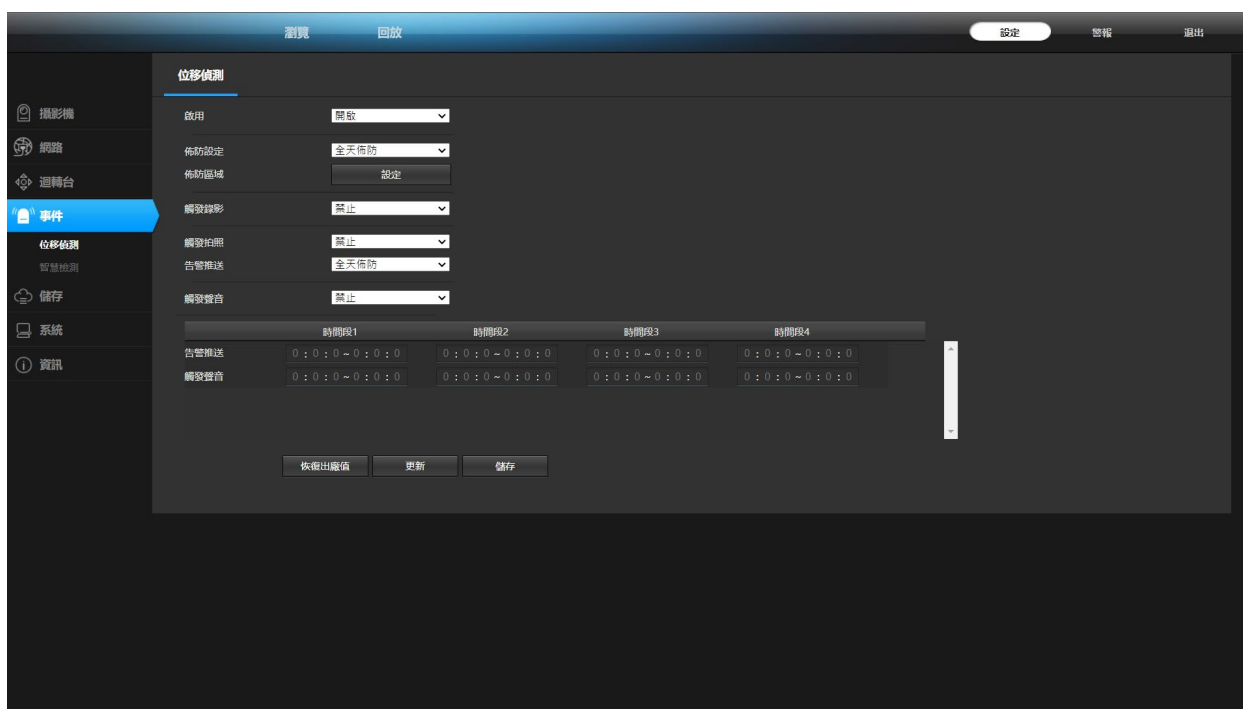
瀏覽 回放 設定 警報 退出

攝影機
網路
迴轉台
事件
位移偵測
智慧檢測
儲存
系統
資訊

位移偵測

啟用 開啟
佈防設定 全天佈防
佈防區域 設定
觸發錄影 禁止
觸發拍照 禁止
告警推送 全天佈防
觸發聲音 禁止

| | 時間段1 | 時間段2 | 時間段3 | 時間段4 |
|---|---|---|---|---|
| 告警推送 | 0 : 0 : 0 ~ 0 : 0 : 0 | 0 : 0 : 0 ~ 0 : 0 : 0 | 0 : 0 : 0 ~ 0 : 0 : 0 | 0 : 0 : 0 ~ 0 : 0 : 0 |
| 觸發聲音 | 0 : 0 : 0 ~ 0 : 0 : 0 | 0 : 0 : 0 ~ 0 : 0 : 0 | 0 : 0 : 0 ~ 0 : 0 : 0 | 0 : 0 : 0 ~ 0 : 0 : 0 |

恢復出廠值 更新 儲存